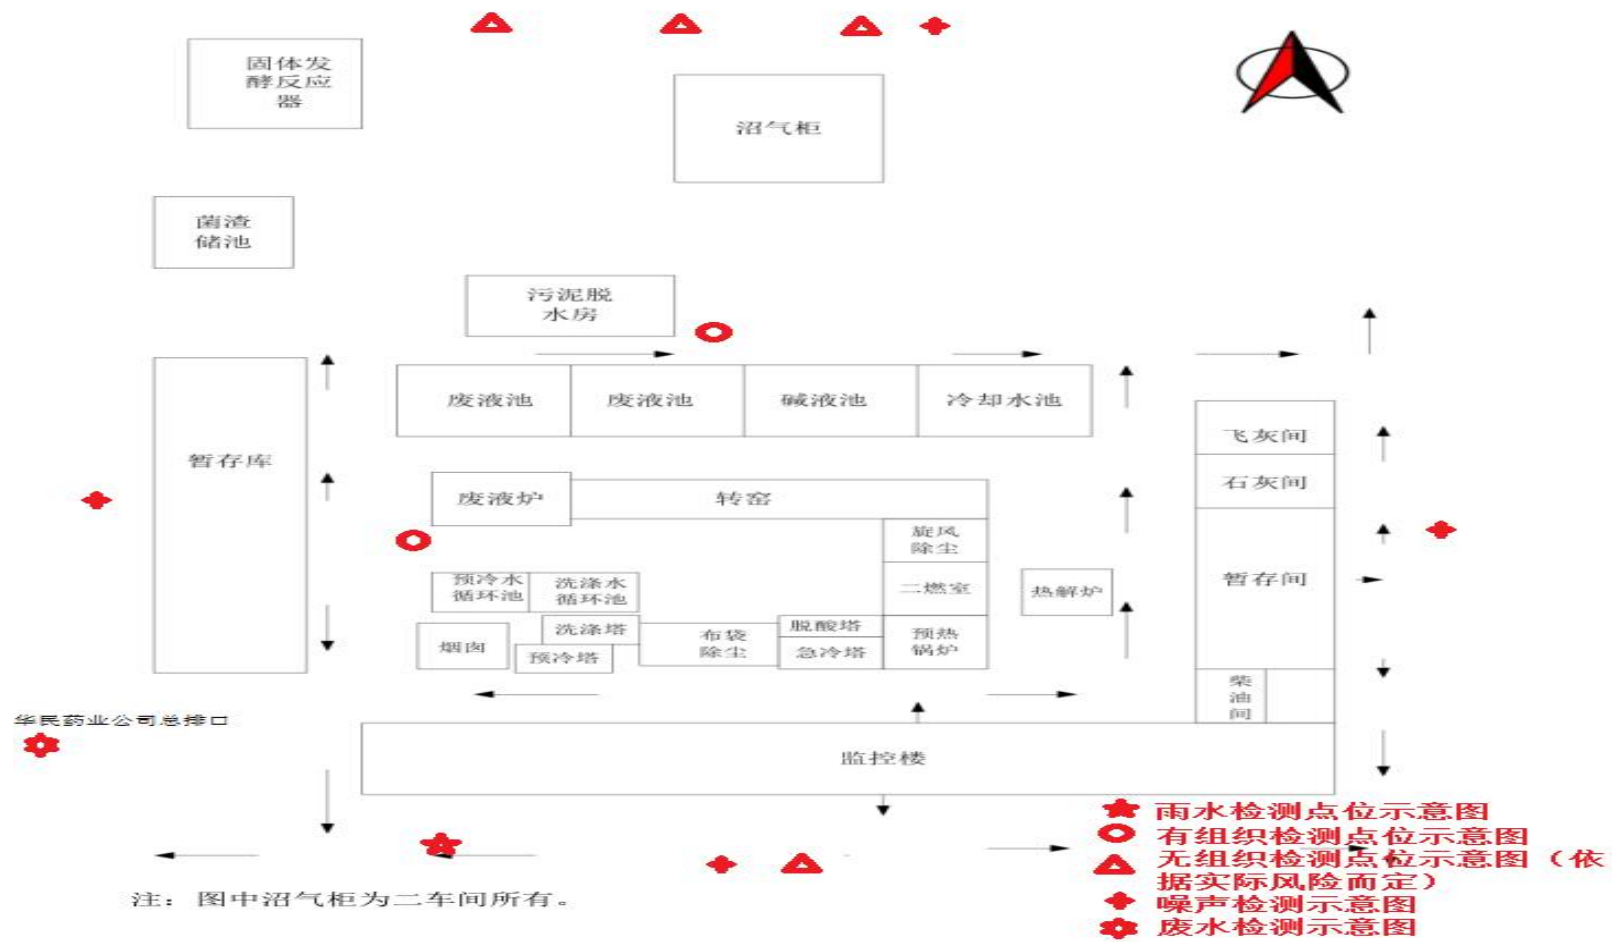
固体发酵反应器

沼气柜

菌渣储池

污泥脱水房

废液池

废液池

碱液池

冷却水池

暂存库

飞灰间

石灰间

废液炉

转窑

旋风除尘

二燃室

热解炉

暂存间

预冷水循环池

洗涤水循环池

洗涤塔

布袋除尘

脱酸塔

预热锅炉

烟囱

预冷塔

急冷塔

柴油间

华民药业公司总排口

监控楼

雨水检测点位示意图
有组织检测点位示意图
无组织检测点位示意图（依据实际风险而定）
噪声检测示意图
废水检测示意图

注：图中沼气柜为二车间所有。